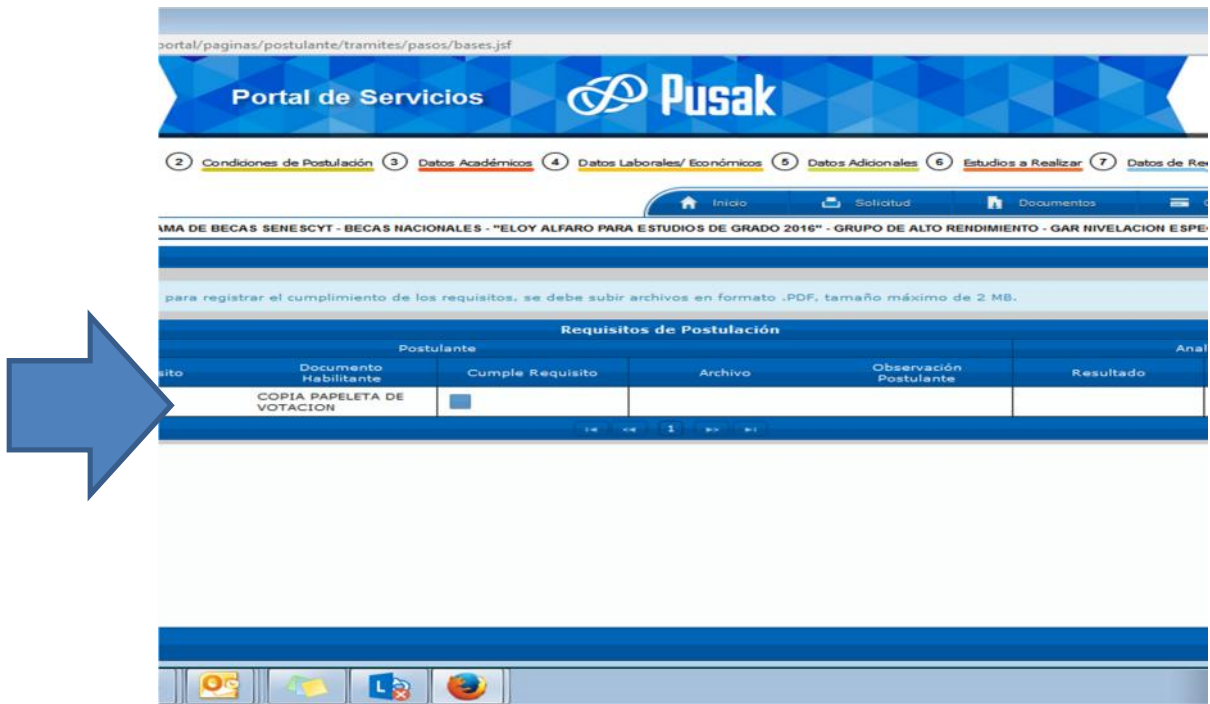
portal/paginas/postulante/tramites/pasos/bases.jsf

Portal de Servicios

Pusak

(2) Condiciones de Postulación (3) Datos Académicos (4) Datos Laborales/ Económicos (5) Datos Adicionales (6) Estudios a Realizar (7) Datos de Re

Inicio Solicitud Documentos

AMA DE BECAS SENESCYT - BECAS NACIONALES - "ELOY ALFARO PARA ESTUDIOS DE GRADO 2016" - GRUPO DE ALTO RENDIMIENTO - GAR NIVELACION ESPE

para registrar el cumplimiento de los requisitos, se debe subir archivos en formato .PDF, tamaño máximo de 2 MB.

| Requisitos de Postulación | | | | | |
|---|---|---|---|---|---|
| Postulante | | | | | Anal |
| sito | Documento Habilitante | Cumple Requisito | Archivo | Observación Postulante | Resultado |
| | COPIA PAPELETA DE VOTACION | | | | |

1